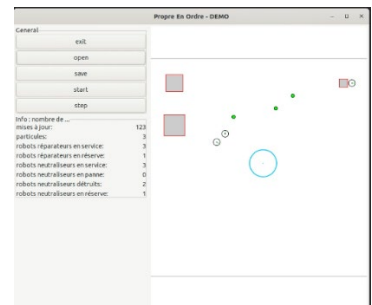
Propre En Ordre - DEMO

General
exit
open
save
start
step

Info : nombre de ...
mises à jour: 123
particules: 3
robots réparateurs en service: 3
robots réparateurs en réserve: 1
robots neutraliseurs en service: 3
robots neutraliseurs en panne: 0
robots neutraliseurs détruits: 2
robots neutraliseurs en réserve: 1